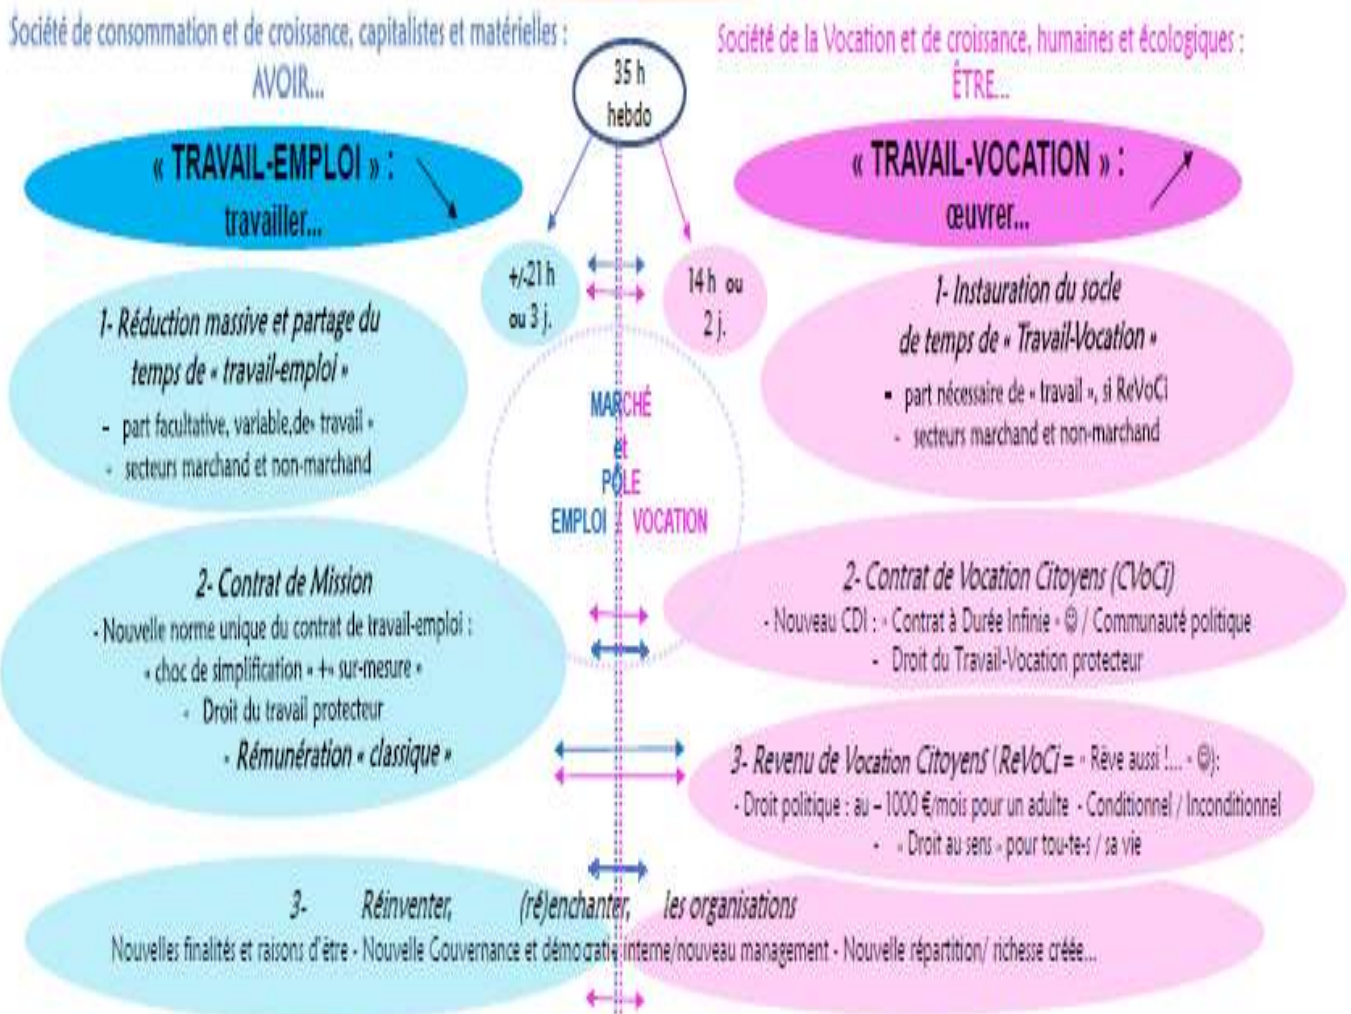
Société de consommation et de croissance, capitalistes et matérielles :
AVOIR...

35 h
hebdo

Société de la Vocation et de croissance, humaines et écologiques :
ÊTRE...

« TRAVAIL-EMPLOI » :
travailler...

« TRAVAIL-VOCATION » :
œuvrer...

+/-21 h
ou 3 j.

14 h ou
2 j.

1- Réduction massive et partage du temps de « travail-emploi »
- part facultative, variable,de« travail »
- secteurs marchand et non-marchand

1- Instauration du socle de temps de « Travail-Vocation »
- part nécessaire de « travail », si ReVoCi
- secteurs marchand et non-marchand

MARCHÉ
et
PÔLE
EMPLOI / VOCATION

2- Contrat de Mission
- Nouvelle norme unique du contrat de travail-emploi :
« choc de simplification » + « sur-mesure »
- Droit du travail protecteur
- Rémunération « classique »

2- Contrat de Vocation Citoyens (CVoCi)
- Nouveau CDI : « Contrat à Durée Infinie » © / Communauté politique
- Droit du Travail-Vocation protecteur

3- Revenu de Vocation Citoyens (ReVoCi = « Rêve aussi !... » ©):
- Droit politique : au – 1000 €/mois pour un adulte - Conditionnel / Inconditionnel
- « Droit au sens » pour tou-te-s / sa vie

3- Réinventer, (ré)enchanter, les organisations
Nouvelles finalités et raisons d'être - Nouvelle Gouvernance et démocratie interne/nouveau management - Nouvelle répartition/ richesse créée...